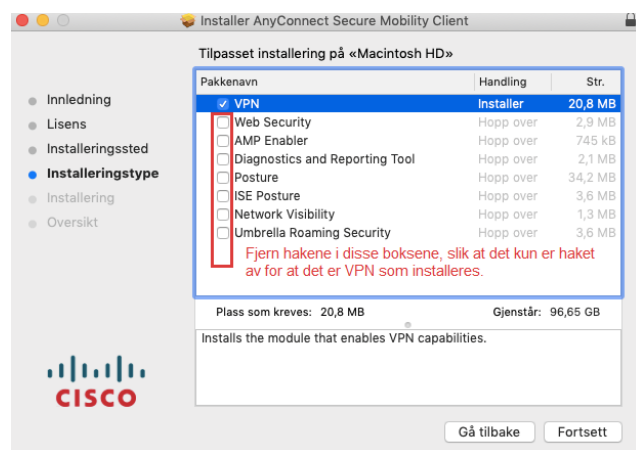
Installer AnyConnect Secure Mobility Client

Tilpasset installering på «Macintosh HD»

- Innledning
- Lisens
- Installeringssted
- Installeringstype
- Installering
- Oversikt

| Pakkenavn | Handling | Str. |
|---|---|---|
| ☑ VPN | Installer | 20,8 MB |
| ☐ Web Security | Hopp over | 2,9 MB |
| ☐ AMP Enabler | Hopp over | 745 kB |
| ☐ Diagnostics and Reporting Tool | Hopp over | 2,1 MB |
| ☐ Posture | Hopp over | 34,2 MB |
| ☐ ISE Posture | Hopp over | 3,6 MB |
| ☐ Network Visibility | Hopp over | 1,3 MB |
| ☐ Umbrella Roaming Security | Hopp over | 3,6 MB |

Fjern hakene i disse boksene, slik at det kun er haket av for at det er VPN som installeres.

Plass som kreves: 20,8 MB

Gjenstår: 96,65 GB

Installs the module that enables VPN capabilities.

cisco

Gå tilbake

Fortsett